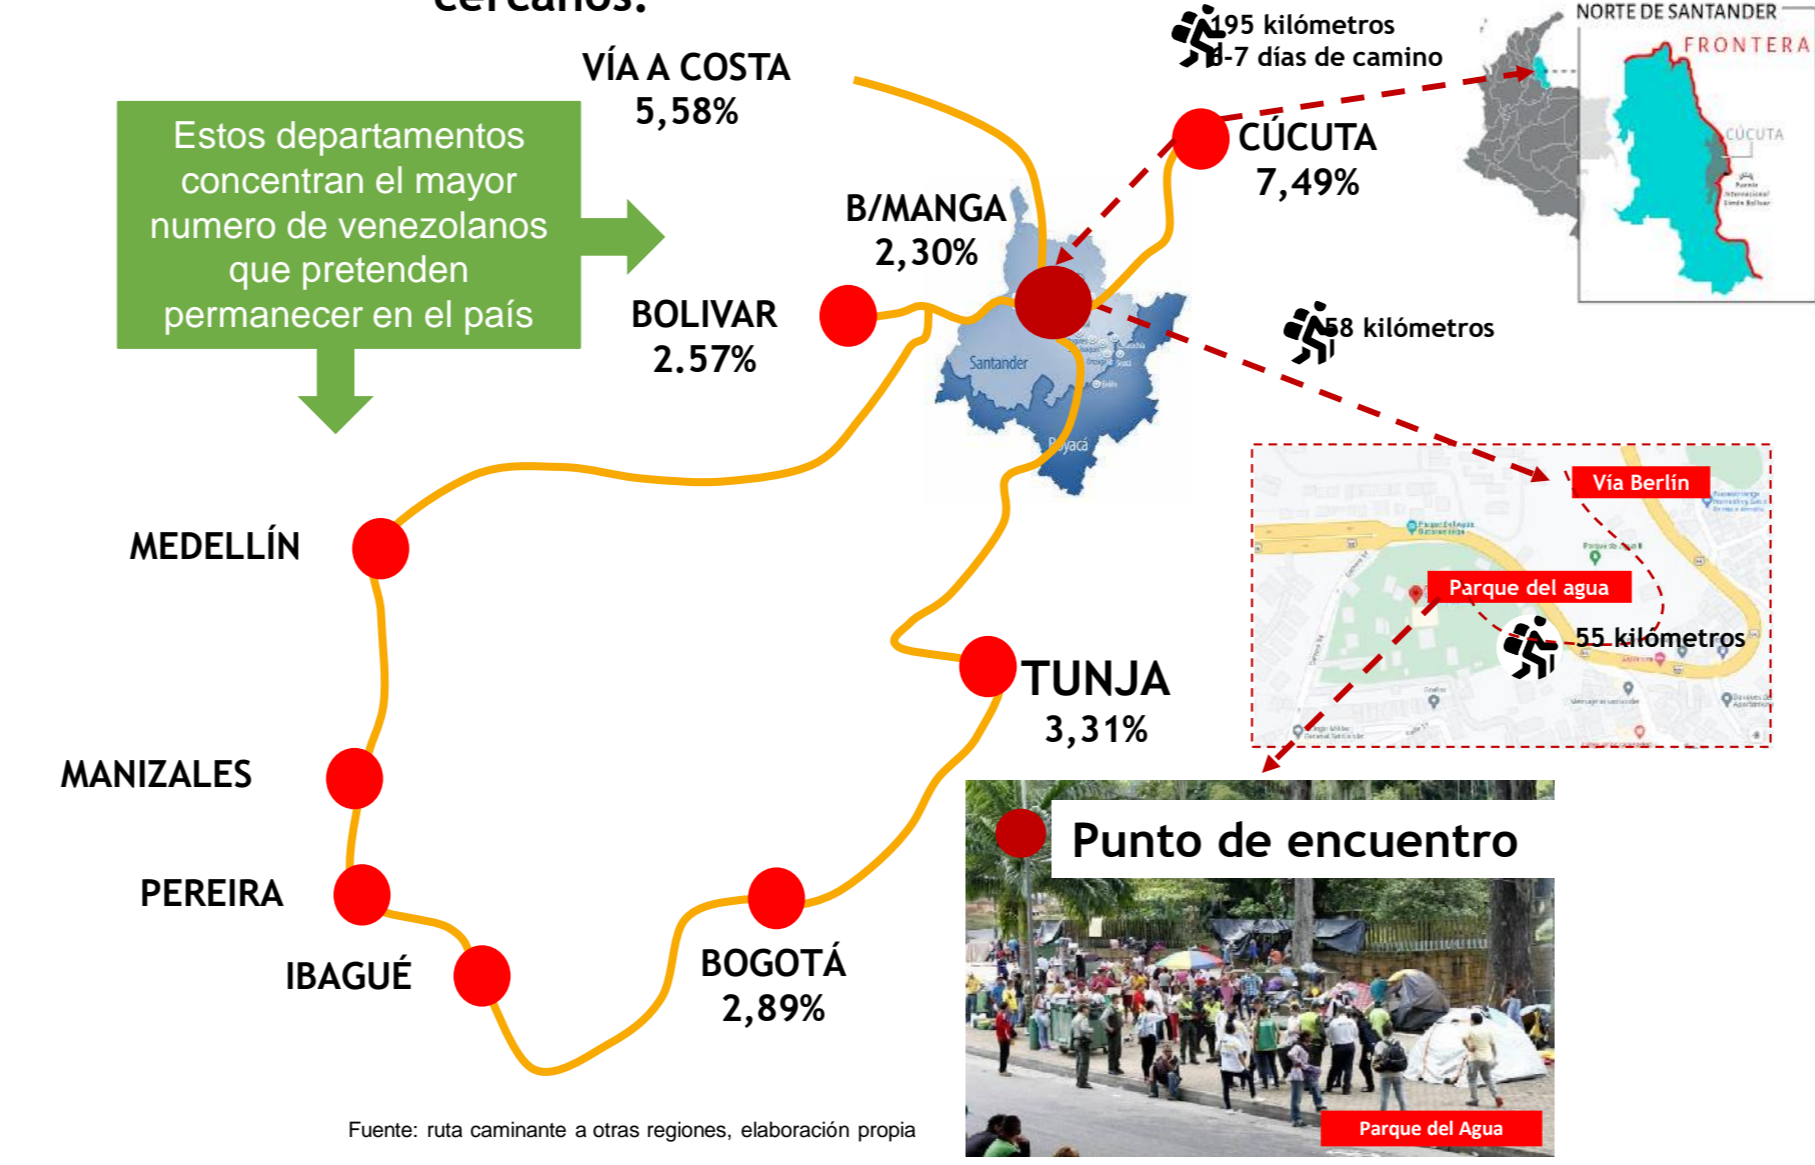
cercanos:

VÍA A COSTA
5,58%

Estos departamentos concentran el mayor numero de venezolanos que pretenden permanecer en el país

B/MANGA
2,30%

BOLIVAR
2.57%

195 kilómetros
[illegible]-7 días de camino

CÚCUTA
7,49%

NORTE DE SANTANDER
FRONTERA
CÚCUTA

58 kilómetros

Santander
Boyacá

Vía Berlín
Parque del agua
55 kilómetros

MEDELLÍN

TUNJA
3,31%

MANIZALES

Punto de encuentro

PEREIRA

IBAGUÉ

BOGOTÁ
2,89%

Parque del Agua

Fuente: ruta caminante a otras regiones, elaboración propia